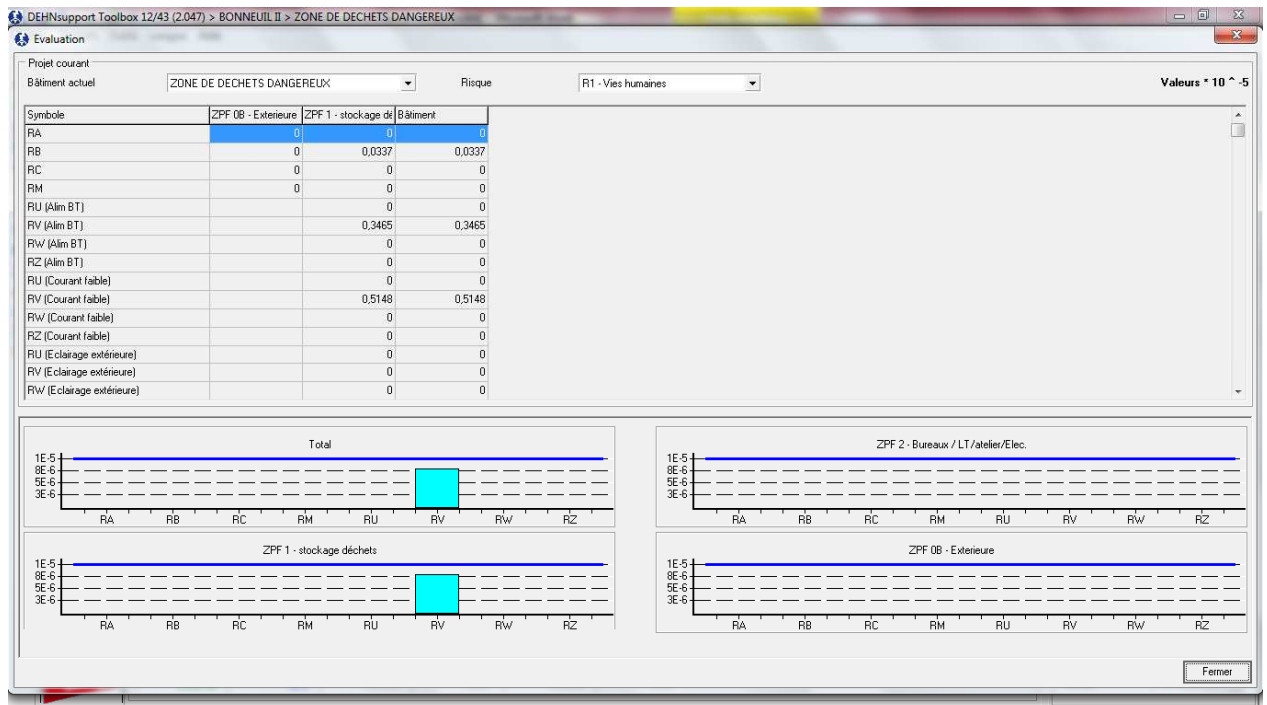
DEHNsupport Toolbox 12/43 (2.047) > BONNEUIL II > ZONE DE DECHETS DANGEREUX

Evaluation

Projet courant

Bâtiment actuel ZONE DE DECHETS DANGEREUX

Risque R1 - Vies humaines

Valeurs * 10 ^ -5

| Symbole | ZPF 0B - Exterieure | ZPF 1 - stockage dé | Bâtiment |
|---|---|---|---|
| RA | 0 | 0 | 0 |
| RB | 0 | 0,0337 | 0,0337 |
| RC | 0 | 0 | 0 |
| RM | 0 | 0 | 0 |
| RU (Alim BT) | | 0 | 0 |
| RV (Alim BT) | | 0,3465 | 0,3465 |
| RW (Alim BT) | | 0 | 0 |
| RZ (Alim BT) | | 0 | 0 |
| RU (Courant faible) | | 0 | 0 |
| RV (Courant faible) | | 0,5148 | 0,5148 |
| RW (Courant faible) | | 0 | 0 |
| RZ (Courant faible) | | 0 | 0 |
| RU (Eclairage extérieure) | | 0 | 0 |
| RV (Eclairage extérieure) | | 0 | 0 |
| RW (Eclairage extérieure) | | 0 | 0 |

Total
1E-5
8E-6
5E-6
3E-6
RA RB RC RM RU RV RW RZ

ZPF 2 - Bureaux / LT/atelier/Elec.
1E-5
8E-6
5E-6
3E-6
RA RB RC RM RU RV RW RZ

ZPF 1 - stockage déchets
1E-5
8E-6
5E-6
3E-6
RA RB RC RM RU RV RW RZ

ZPF 0B - Exterieure
1E-5
8E-6
5E-6
3E-6
RA RB RC RM RU RV RW RZ

Fermer